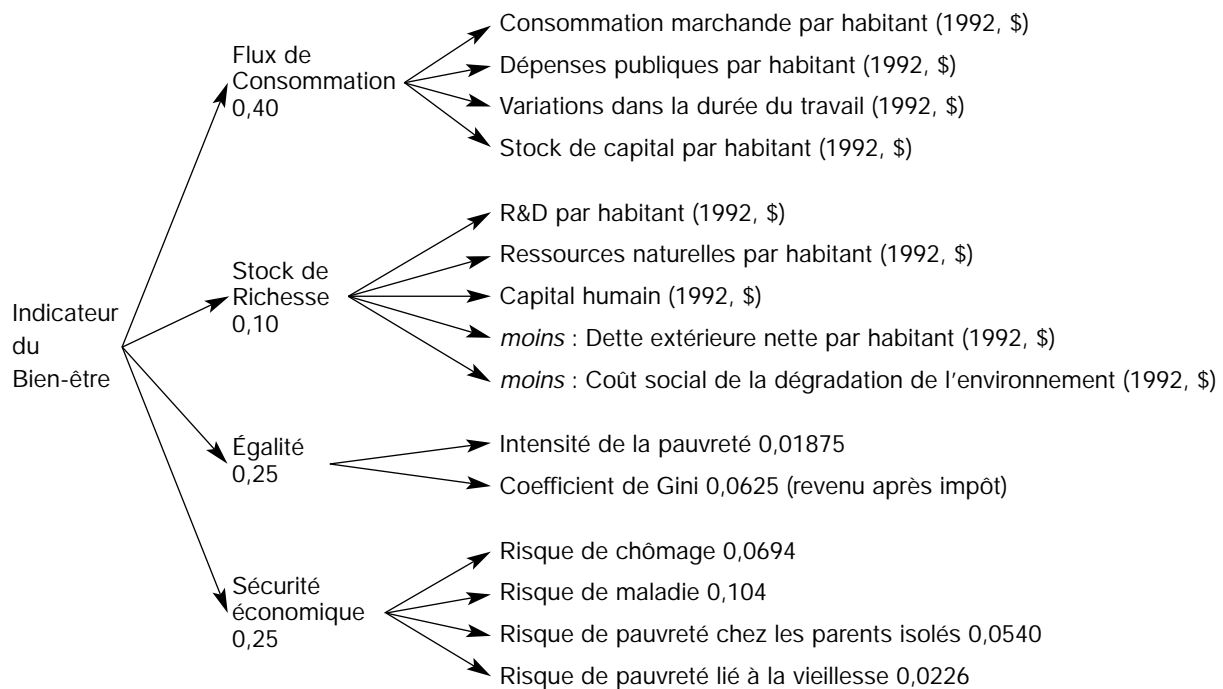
Indicateur du Bien-être

Flux de Consommation 0,40

Consommation marchande par habitant (1992, \$)
Dépenses publiques par habitant (1992, \$)
Variations dans la durée du travail (1992, \$)
Stock de capital par habitant (1992, \$)

Stock de Richesse 0,10

R&D par habitant (1992, \$)
Ressources naturelles par habitant (1992, \$)
Capital humain (1992, \$)
*moins* : Dette extérieure nette par habitant (1992, \$)
*moins* : Coût social de la dégradation de l'environnement (1992, \$)

Égalité 0,25

Intensité de la pauvreté 0,01875
Coefficient de Gini 0,0625 (revenu après impôt)

Sécurité économique 0,25

Risque de chômage 0,0694
Risque de maladie 0,104
Risque de pauvreté chez les parents isolés 0,0540
Risque de pauvreté lié à la vieillesse 0,0226